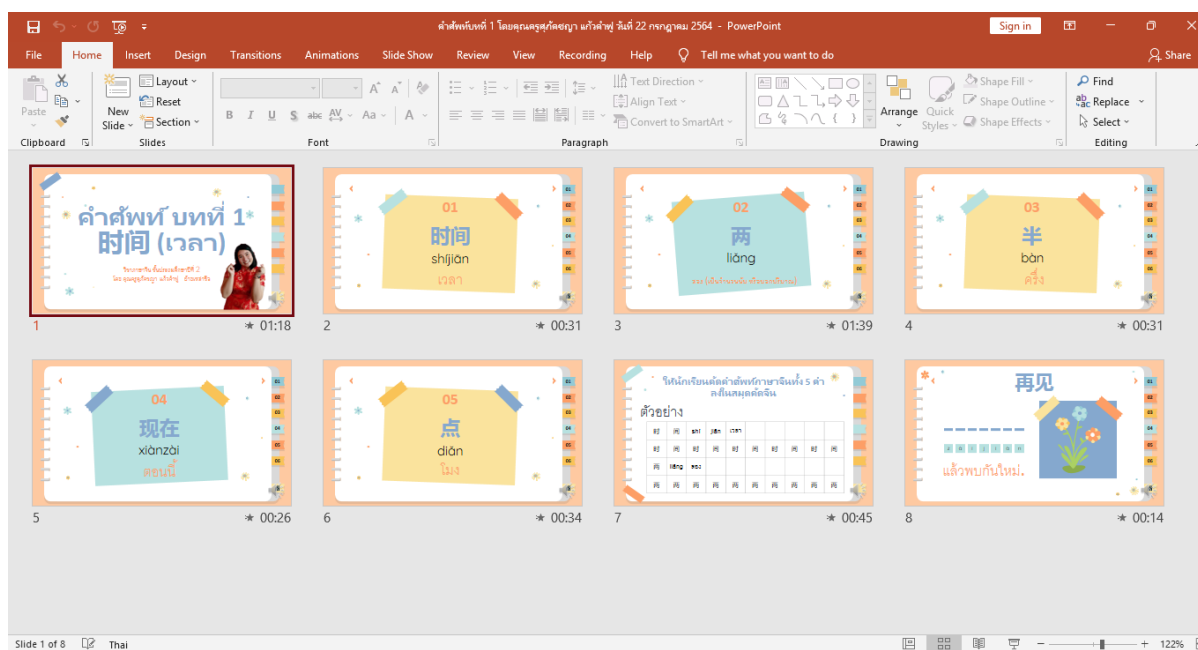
คำศัพท์บทที่ 1 โดยคุณครูสุภัคชญา แก้วคำฟู วันที่ 22 กรกฎาคม 2564 - PowerPoint

Sign in

File Home Insert Design Transitions Animations Slide Show Review View Recording Help Tell me what you want to do Share

Paste Clipboard New Slide Layout Reset Section Slides Font Paragraph Text Direction Align Text Convert to SmartArt Arrange Quick Styles Shape Fill Shape Outline Shape Effects Drawing Find Replace Select Editing

คำศัพท์ บทที่ 1
时间 (เวลา)
1 01:18

01
时间
shíjiān
เวลา
2 00:31

02
两
liǎng
สอง (เป็นจำนวนนับ หรือบอกปริมาณ)
3 01:39

03
半
bàn
ครึ่ง
4 00:31

04
现在
xiànzài
ตอนนี้
5 00:26

05
点
diǎn
โมง
6 00:34

ให้นักเรียนคัดคำศัพท์ภาษาจีนทั้ง 5 คำลงในสมุดคัดจีน
ตัวอย่าง
7 00:45

再见
แล้วพบกันใหม่.
8 00:14

Slide 1 of 8 Thai 122%